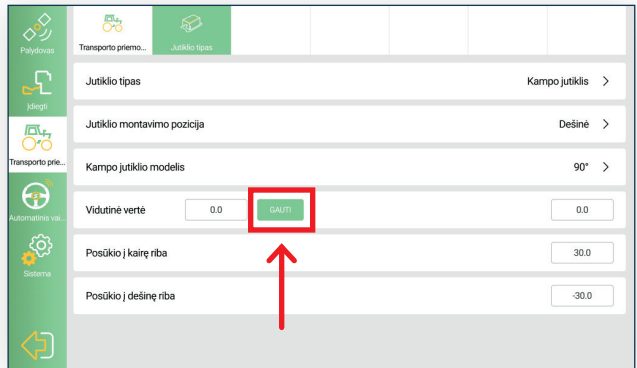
Palydovas

Įdiegti

Transporto prie...

Automatinis vai...

Sistema

Transporto priemo...

Jutiklio tipas

Jutiklio tipas

Kampo jutiklis

Jutiklio montavimo pozicija

Dešinė

Kampo jutiklio modelis

90°

Vidutinė vertė

0.0

GAUTI

0.0

Posūkio į kairę riba

30.0

Posūkio į dešinę riba

-30.0